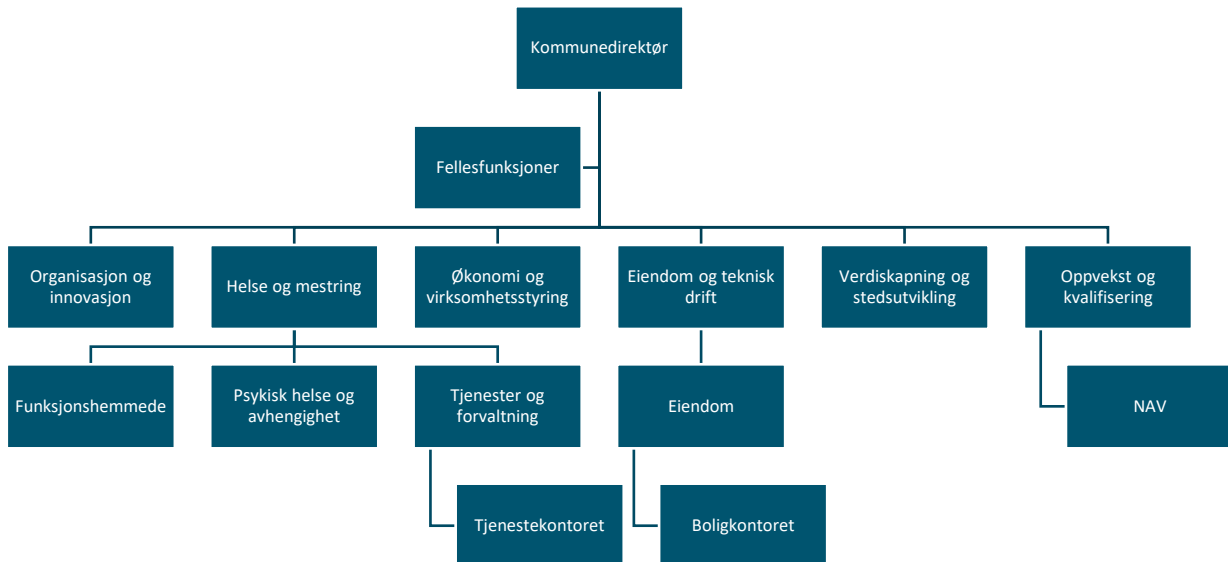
Kommunedirektør

Fellesfunksjoner

Organisasjon og innovasjon

Helse og mestring

Økonomi og virksomhetsstyring

Eiendom og teknisk drift

Verdiskapning og stedsutvikling

Oppvekst og kvalifisering

Funksjonshemmede

Psykisk helse og avhengighet

Tjenester og forvaltning

Eiendom

NAV

Tjenestekontoret

Boligkontoret